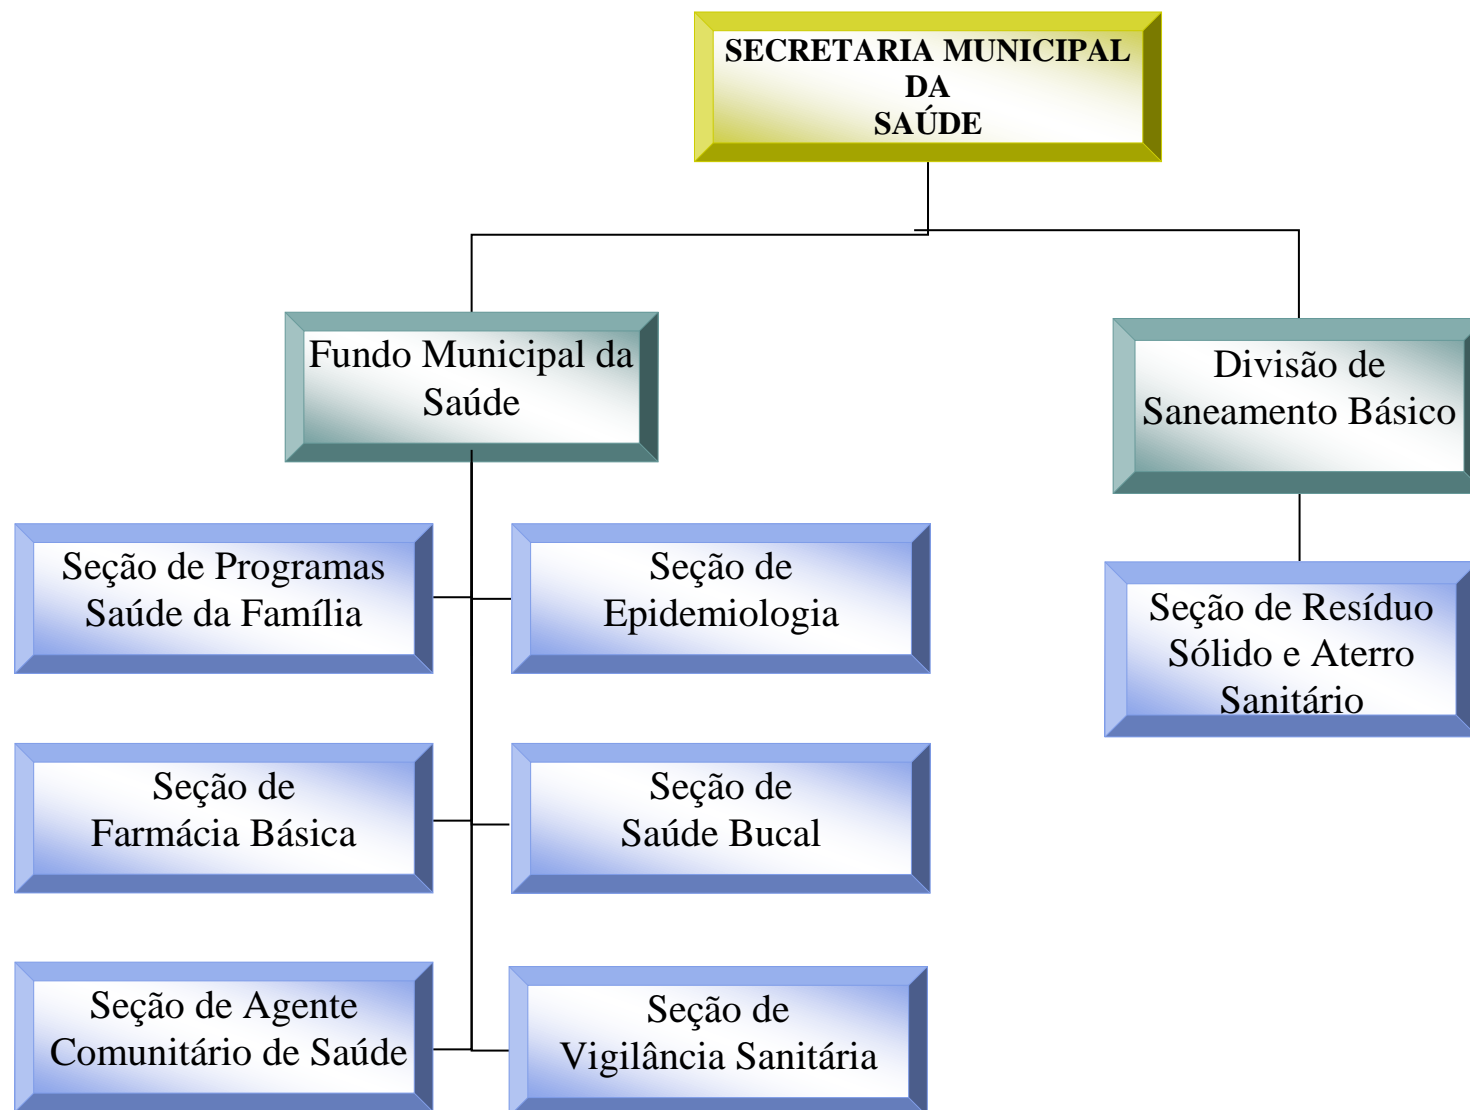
SECRETARIA MUNICIPAL
DA
SAÚDE

Fundo Municipal da Saúde

Divisão de Saneamento Básico

Seção de Programas Saúde da Família

Seção de Epidemiologia

Seção de Resíduo Sólido e Aterro Sanitário

Seção de Farmácia Básica

Seção de Saúde Bucal

Seção de Agente Comunitário de Saúde

Seção de Vigilância Sanitária